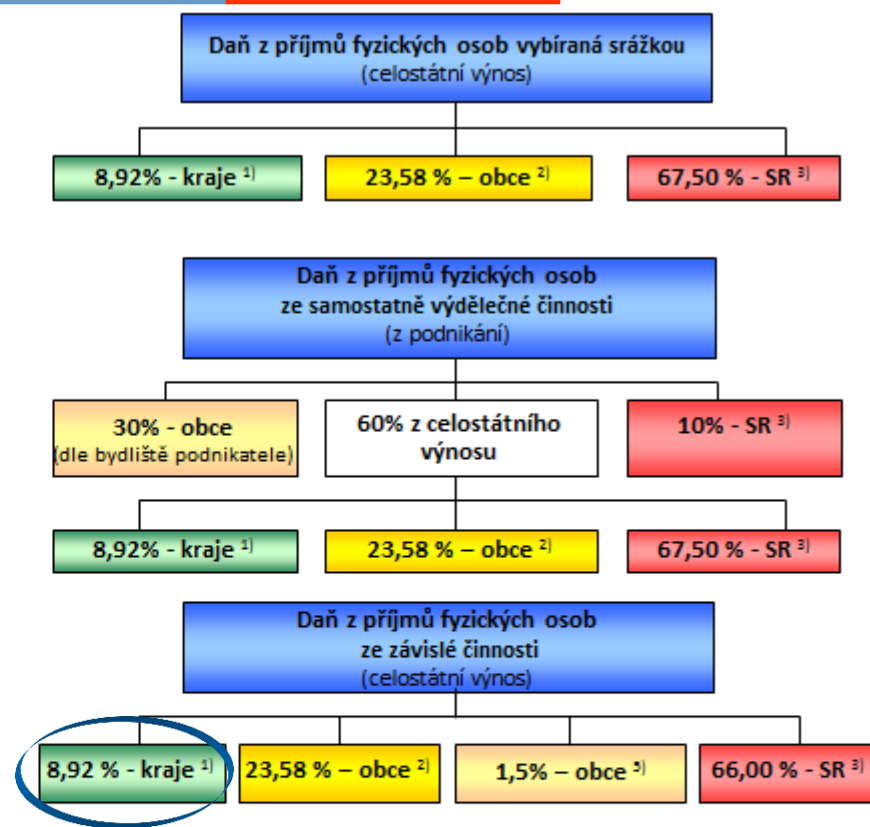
Daň z příjmů fyzických osob vybíraná srážkou
(celostátní výnos)

8,92% - kraje $^{1)}$

23,58 % – obce $^{2)}$

67,50 % - SR $^{3)}$

Daň z příjmů fyzických osob
ze samostatně výdělečné činnosti
(z podnikání)

30% - obce
(dle bydliště podnikatele)

60% z celostátního výnosu

10% - SR $^{3)}$

8,92% - kraje $^{1)}$

23,58 % – obce $^{2)}$

67,50 % - SR $^{3)}$

Daň z příjmů fyzických osob
ze závislé činnosti
(celostátní výnos)

8,92 % - kraje $^{1)}$

23,58 % – obce $^{2)}$

1,5% – obce $^{5)}$

66,00 % - SR $^{3)}$